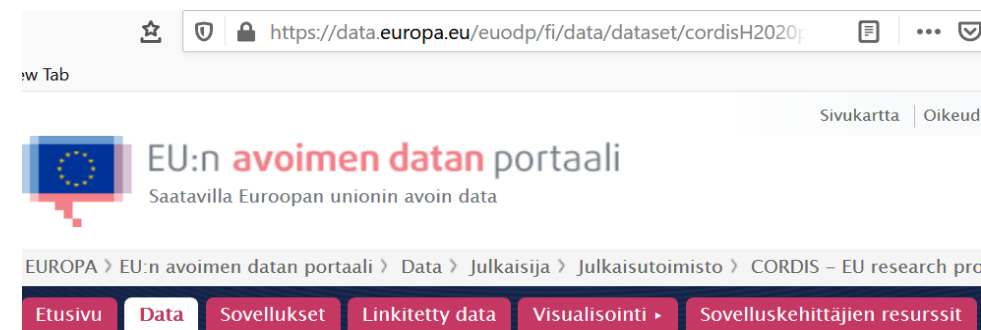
https://data.europa.eu/euodp/fi/data/dataset/cordisH2020p

ew Tab

Sivukartta | Oikeud

EU:n avoimen datan portaali
Saatavilla Euroopan unionin avoin data

EUROPA › EU:n avoimen datan portaali › Data › Julkaisija › Julkaisutoimisto › CORDIS – EU research pro

Etusivu | Data | Sovellukset | Linkitetty data | Visualisointi ▸ | Sovelluskehittäjien resurssit